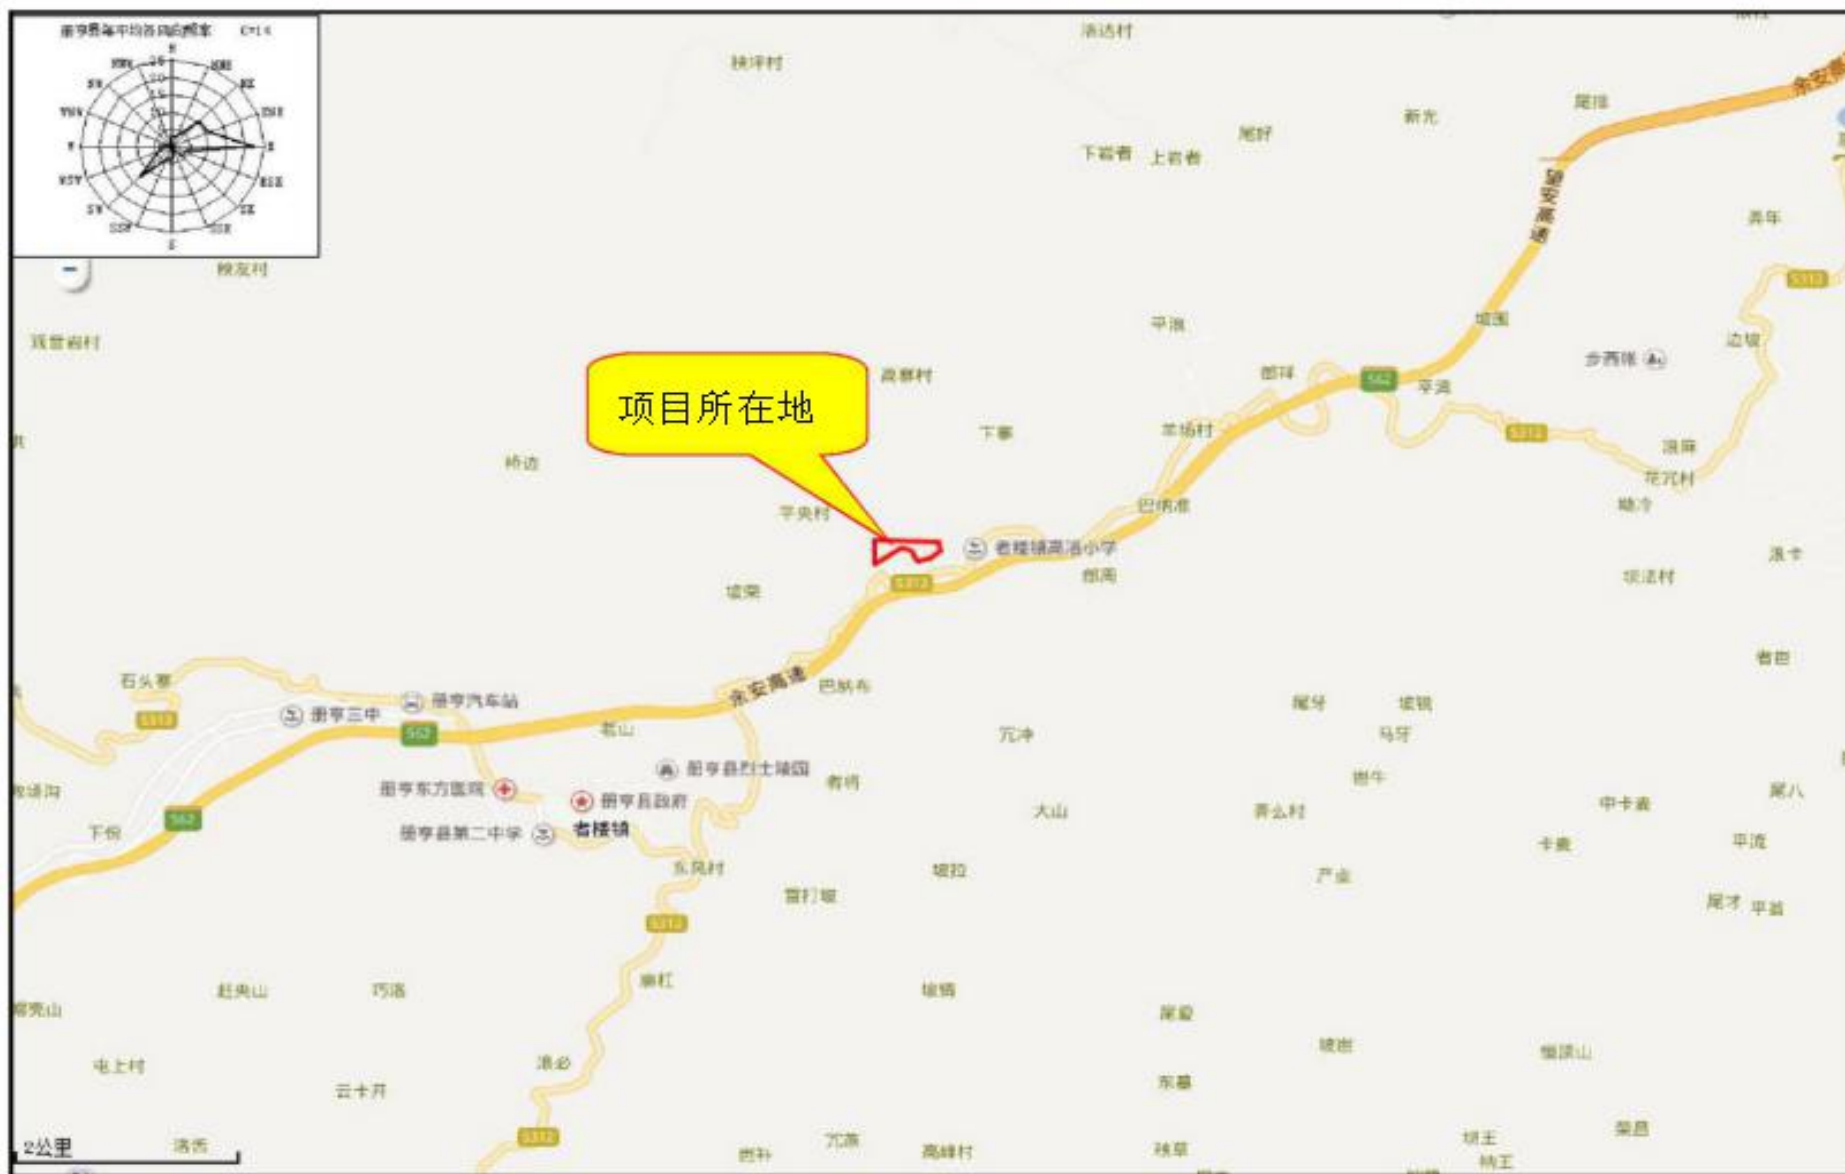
册亨县年平均各风向频率 C=14
N
NNE
NE
ENE
E
ESE
SE
SSE
S
SSW
SW
WSW
W
WNW
NW
NNW

项目所在地

涤迭村
陕坪村
尾排
新光
尾好
下岩者
上岩者
望安高速
弄车
S312
平浪
坡围
步西垭
边坡
高寨村
郎拜
S62
平遥
下寨
坐坳村
S312
浪麻
桥边
花穴村
巴纳者
坡冷
平央村
者楼镇高洛小学
浪卡
S312
郎高
坝法村
坡荣
者图
石头寨
余安高速
巴纳布
S312
册亨汽车站
册亨三中
S62
岩山
尾牙
坡银
冗冲
马牙
册亨县烈士陵园
册亨东方医院
者将
册亨县政府
坡牛
尾八
下份
S62
大山
弄么村
中卡者
册亨县第二中学
者楼镇
东风村
卡者
平流
坡拉
产业
留打坡
尾才
平甚
S312
赶央山
巧洛
坡所
坡楼
岩山
坝街
屋爱
弯亮山
电上村
浪必
云十开
东幕
S312
坝王
冗路
高峰村
纳王
2公里
洛香